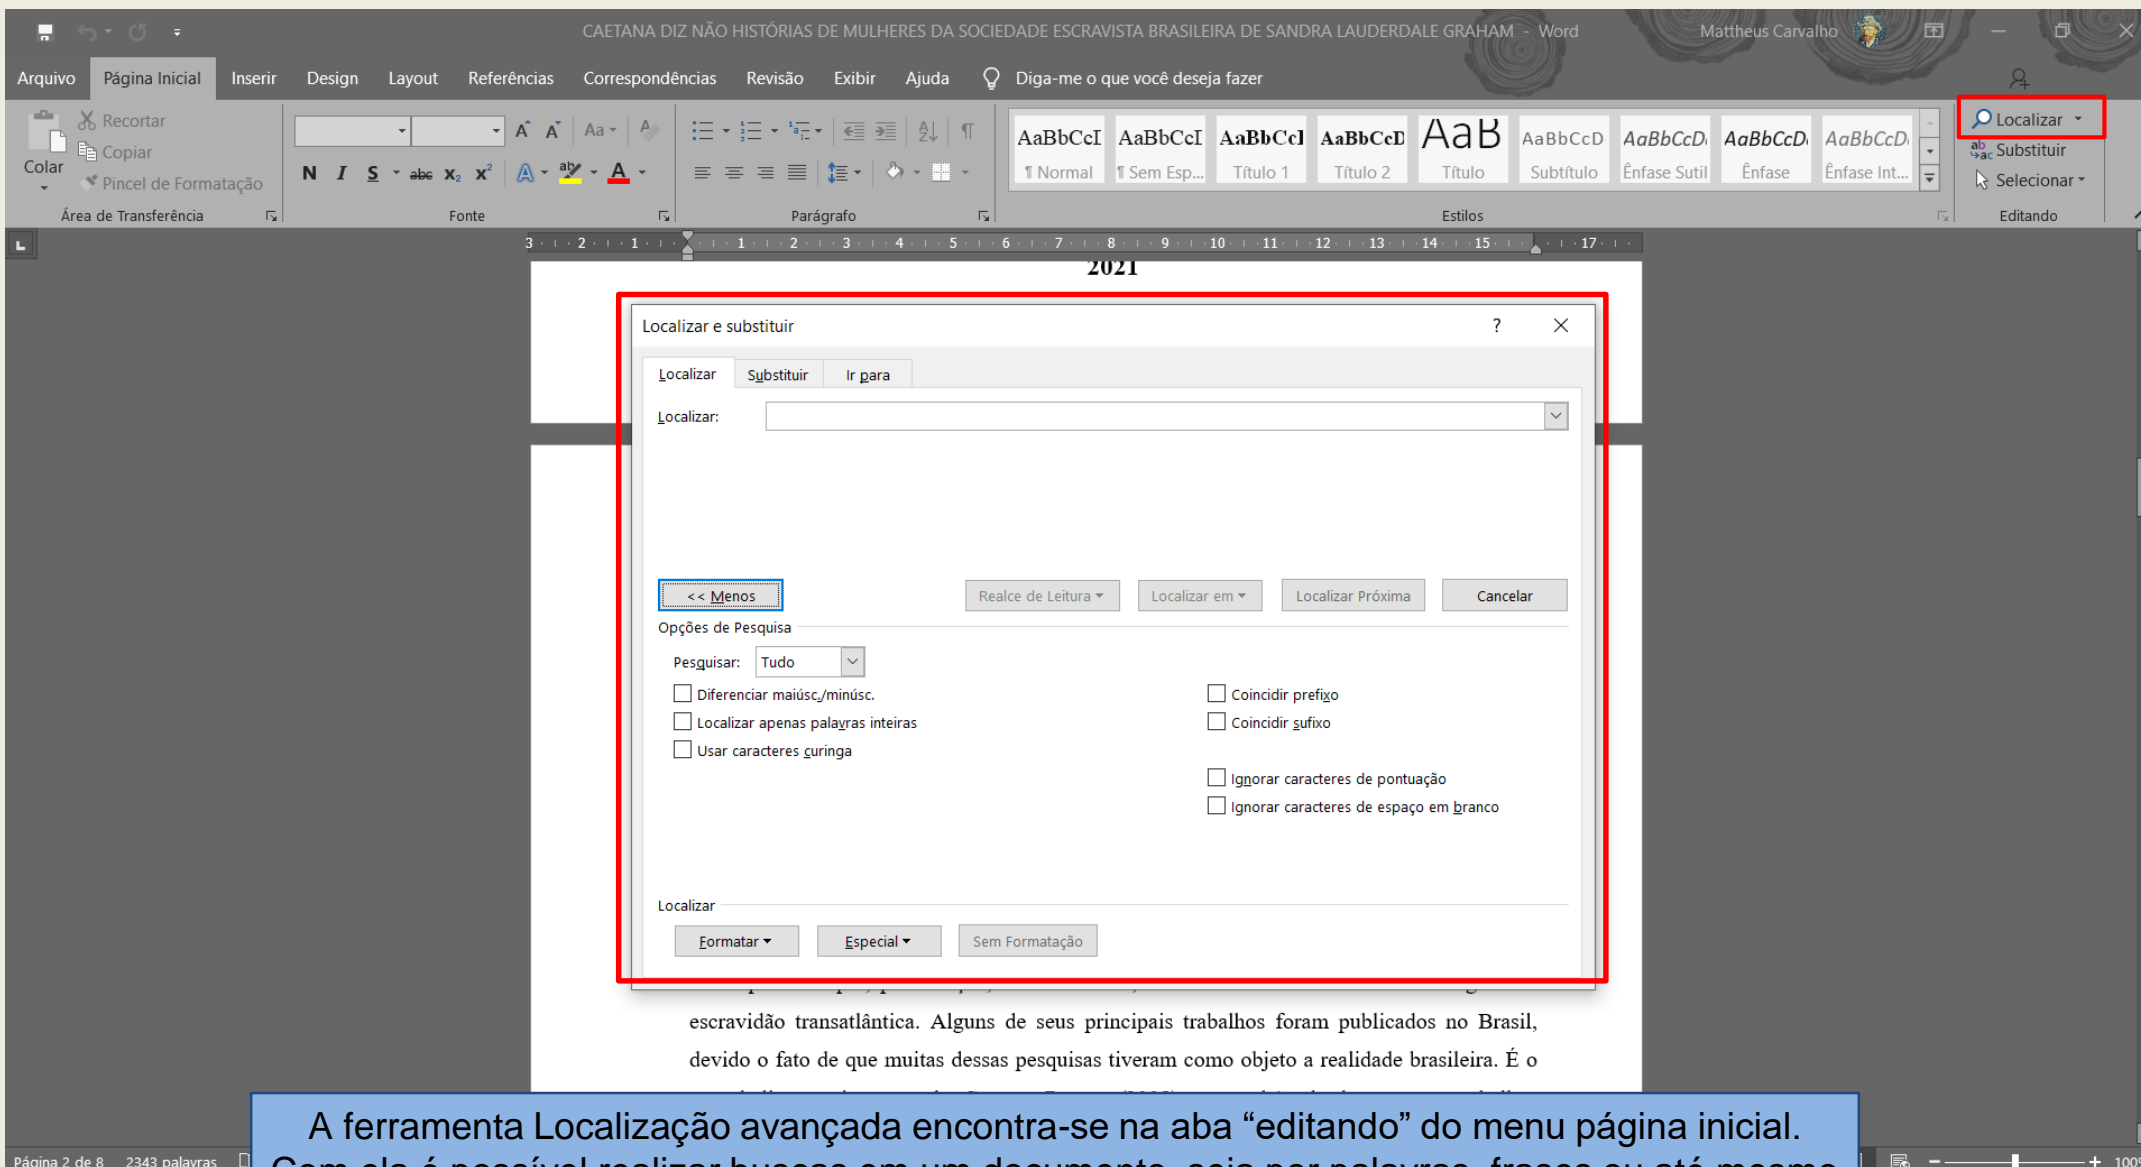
CAETANA DIZ NÃO HISTÓRIAS DE MULHERES DA SOCIEDADE ESCRAVISTA BRASILEIRA DE SANDRA LAUDERDALE GRAHAM - Word

Mattheus Carvalho

Arquivo Página Inicial Inserir Design Layout Referências Correspondências Revisão Exibir Ajuda Diga-me o que você deseja fazer

Colar Recortar Copiar Pincel de Formatação Área de Transferência

Fonte

Parágrafo

AaBbCcI ¶ Normal AaBbCcI ¶ Sem Esp... AaBbCcI Título 1 AaBbCcD Título 2 AaB Título AaBbCcD Subtítulo AaBbCcD Ênfase Sutil AaBbCcD Ênfase AaBbCcD Ênfase Int... Estilos

Localizar Substituir Selecionar Editando

2021

Localizar e substituir ? ×

Localizar Substituir Ir para

Localizar:

<< Menos Realce de Leitura Localizar em Localizar Próxima Cancelar

Opções de Pesquisa

Pesquisar: Tudo

Diferenciar maiúsc./minúsc.
Localizar apenas palavras inteiras
Usar caracteres curinga

Coincidir prefixo
Coincidir sufixo

Ignorar caracteres de pontuação
Ignorar caracteres de espaço em branco

Localizar

Formatar Especial Sem Formatação

escravidão transatlântica. Alguns de seus principais trabalhos foram publicados no Brasil, devido o fato de que muitas dessas pesquisas tiveram como objeto a realidade brasileira. É o

Página 2 de 8 2343 palavras

A ferramenta Localização avançada encontra-se na aba “editando” do menu página inicial.

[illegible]